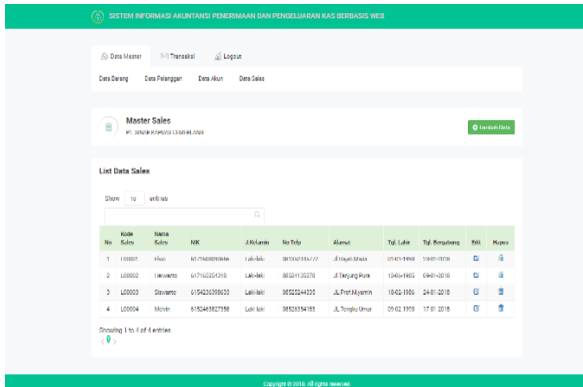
SISTEM INFORMASI AKUNTANSI PENERIMAAN DAN PENGELUARAN KAS BERBASIS WEB

Data Master Transaksi Logout

Data Barang Data Pelanggan Data Akun Data Sales

Master Sales
PT. SINAR KARYA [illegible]

Tambah Data

List Data Sales

Show 10 entries

| No | Kode Sales | Nama Sales | NIK | J.Kelamin | No Telp | Alamat | Tgl. Lahir | Tgl. Bergabung | Edit | Hapus |
|---|---|---|---|---|---|---|---|---|---|---|
| 1 | L00001 | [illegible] | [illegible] | Laki-laki | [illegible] | Jl. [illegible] | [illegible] | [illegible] | | |
| 2 | L00002 | Herwanto | 6171653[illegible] | Laki-laki | 08534113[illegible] | Jl. Tanjung Pura | 13-03-1985 | 09-01-2018 | | |
| 3 | L00003 | Slamet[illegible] | 6154226398033 | Laki-laki | 08525244035 | Jl. Prof.Muyamin | 18-02-1986 | 24-01-2018 | | |
| 4 | L00004 | Melvin | 6154463827358 | Laki-laki | 08526534153 | Jl. Tongku Umar | 09-02-1986 | 17-01-2018 | | |

Showing 1 to 4 of 4 entries

Copyright © 2018. All rights reserved.